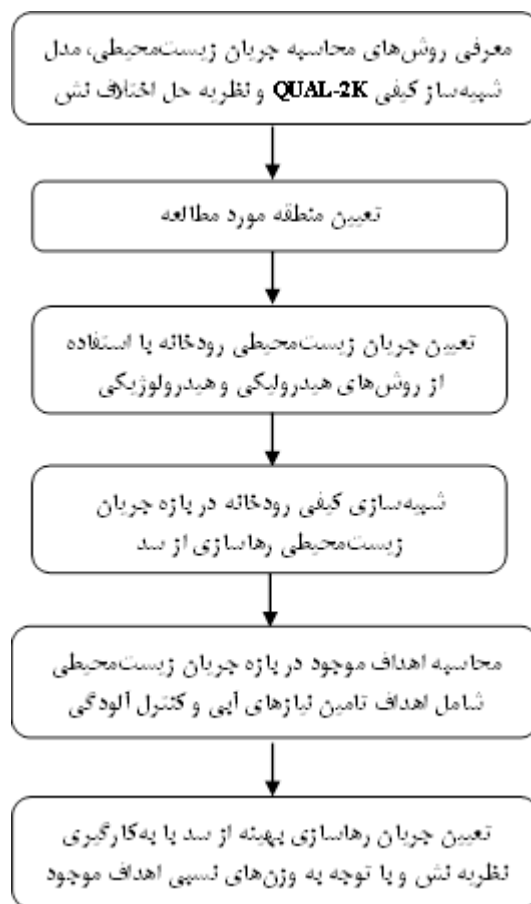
معرفی روش‌های محاسبه جریان زیست‌محیطی، مدل شبیه‌ساز کیفی QUAL-2K و نظریه حل اختلاف نش

تعیین منطقه مورد مطالعه

تعیین جریان زیست‌محیطی رودخانه با استفاده از روش‌های هیدرولیکی و هیدرولوژیکی

شبیه‌سازی کیفی رودخانه در بازه جریان زیست‌محیطی رهاسازی از سد

محاسبه اهداف موجود در بازه جریان زیست‌محیطی شامل اهداف تامین نیازهای آبی و کنترل آلودگی

تعیین جریان رهاسازی بهینه از سد با به‌کارگیری نظریه نش و با توجه به وزن‌های نسبی اهداف موجود